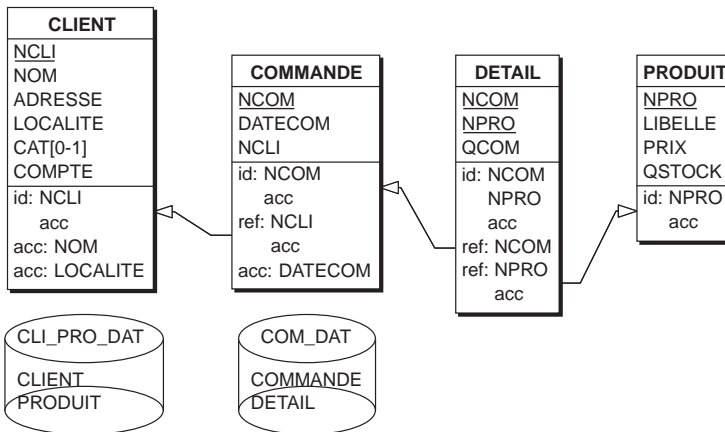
CLIENT
NCLI
NOM
ADRESSE
LOCALITE
CAT[0-1]
COMPTE
id: NCLI
acc
acc: NOM
acc: LOCALITE

COMMANDE
NCOM
DATECOM
NCLI
id: NCOM
acc
ref: NCLI
acc
acc: DATECOM

DETAIL
NCOM
NPRO
QCOM
id: NCOM
NPRO
acc
ref: NCOM
ref: NPRO
acc

PRODUIT
NPRO
LIBELLE
PRIX
QSTOCK
id: NPRO
acc

CLI_PRO_DAT
CLIENT
PRODUIT

COM_DAT
COMMANDE
DETAIL